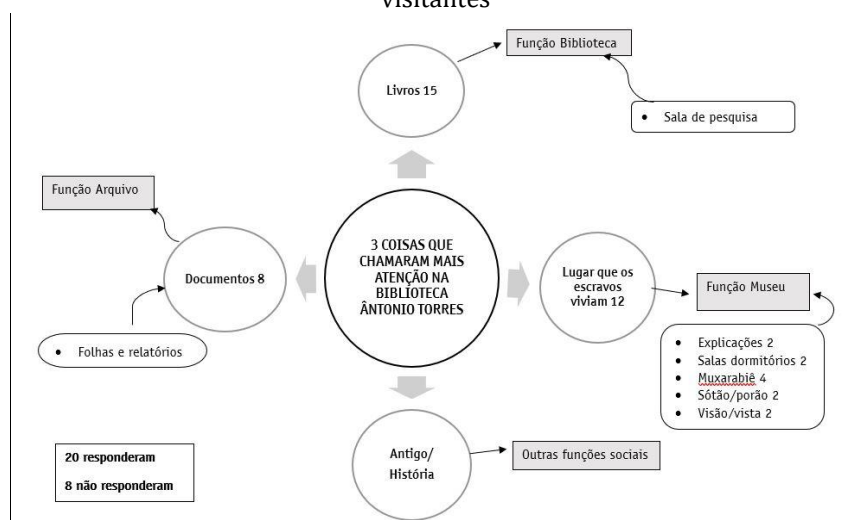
visitantes

Função Biblioteca

Livros 15

• Sala de pesquisa

Função Arquivo

Documentos 8

3 COISAS QUE CHAMARAM MAIS ATENÇÃO NA BIBLIOTECA ÂNTONIO TORRES

Lugar que os escravos viviam 12

Função Museu

• Folhas e relatórios

• Explicações 2
• Salas dormitórios 2
• Muxarabiê 4
• Sótão/porão 2
• Visão/vista 2

20 responderam

8 não responderam

Antigo/ História

Outras funções sociais